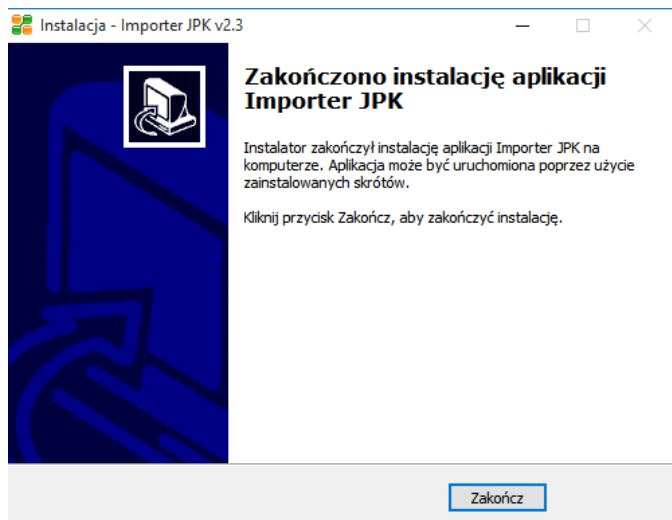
Instalacja - Importer JPK v2.3

Zakończono instalację aplikacji Importer JPK

Instalator zakończył instalację aplikacji Importer JPK na komputerze. Aplikacja może być uruchomiona poprzez użycie zainstalowanych skrótów.

Kliknij przycisk Zakończ, aby zakończyć instalację.

Zakończ